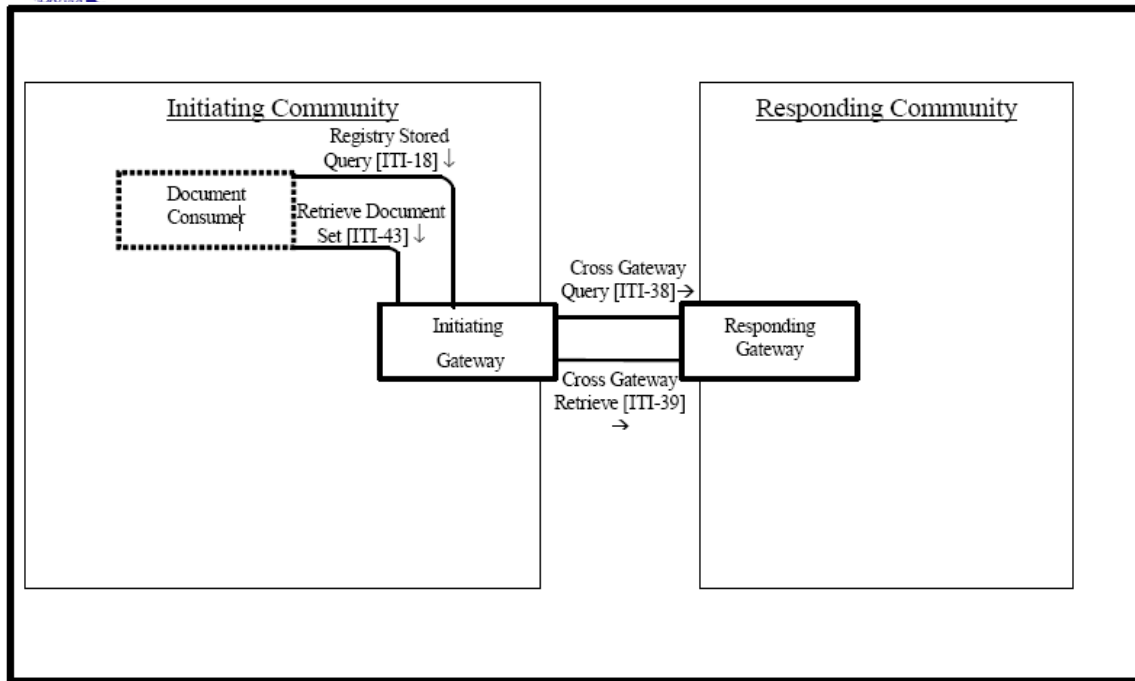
Initiating Community

Registry Stored Query [ITI-18] ↓

Document Consumer

Retrieve Document Set [ITI-43] ↓

Cross Gateway Query [ITI-38] →

Initiating Gateway

Cross Gateway Retrieve [ITI-39] →

Responding Community

Responding Gateway